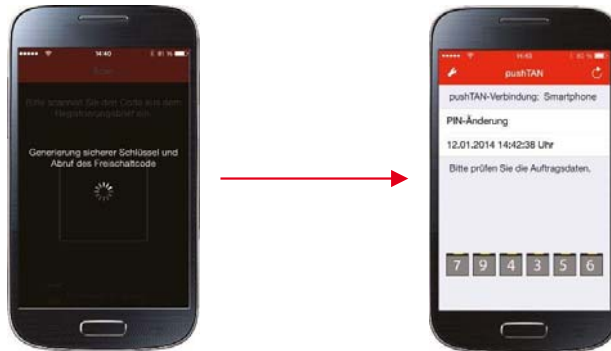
14:40

Scan

Bitte scannen Sie den Code aus dem Registrierungsbrief ein.

Generierung sicherer Schlüssel und Abruf des Freischaltcode

14:43

pushTAN

pushTAN-Verbindung: Smartphone

PIN-Änderung

12.01.2014 14:42:38 Uhr

Bitte prüfen Sie die Auftragsdaten.

7 9 4 3 5 6